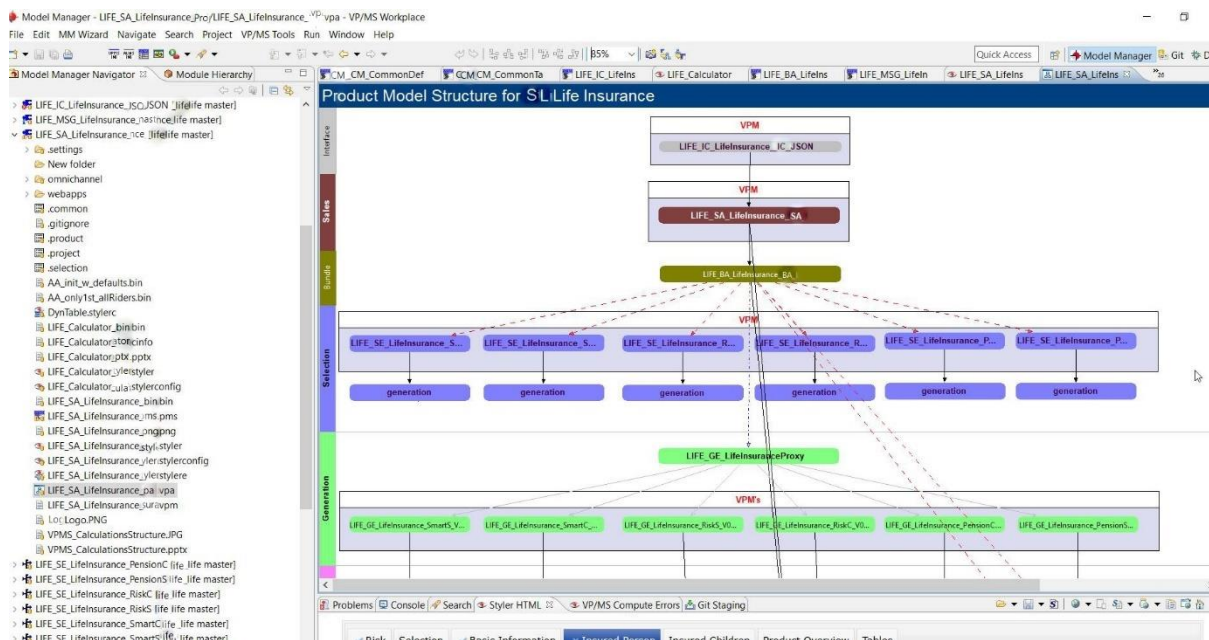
Model Manager - LIFE_SA_LifeInsurance_Pro/LIFE_SA_LifeInsurance_VP.vpa - VP/MS Workplace
File Edit MM Wizard Navigate Search Project VP/MS Tools Run Window Help

85%

Quick Access | Model Manager | Git

Model Manager Navigator | Module Hierarchy

CM_CM_CommonDef | CM_CM_CommonTa | LIFE_IC_LifeIns | LIFE_Calculator | LIFE_BA_LifeIns | LIFE_MSG_LifeIn | LIFE_SA_LifeIns | LIFE_SA_LifeIns

LIFE_IC_LifeInsurance_IC_JSON [life life master]
LIFE_MSG_LifeInsurance_MSG [life life master]
LIFE_SA_LifeInsurance_SA [life life master]
.settings
New folder
omnichannel
webapps
.common
.gitignore
.product
.project
.selection
AA_init_w_defaults.bin
AA_only1st_allRiders.bin
DynTable.stylerc
LIFE_Calculator_bin.bin
LIFE_Calculator_stor.cinfo
LIFE_Calculator_ptx.pptx
LIFE_Calculator_styler.styler
LIFE_Calculator_calc.stylerconfig
LIFE_SA_LifeInsurance_bin.bin
LIFE_SA_LifeInsurance_pms.pms
LIFE_SA_LifeInsurance_png.png
LIFE_SA_LifeInsurance_styl.styler
LIFE_SA_LifeInsurance_styler.stylerconfig
LIFE_SA_LifeInsurance_styler.stylere
LIFE_SA_LifeInsurance_pa.vpa
LIFE_SA_LifeInsurance_sura.vpm
Logo.PNG
VPMS_CalculationsStructure.JPG
VPMS_CalculationsStructure.pptx
LIFE_SE_LifeInsurance_PensionC [life_life master]
LIFE_SE_LifeInsurance_PensionS [life_life master]
LIFE_SE_LifeInsurance_RiskC [life life master]
LIFE_SE_LifeInsurance_RiskS [life life master]
LIFE_SE_LifeInsurance_SmartC [life_life master]
LIFE_SE_LifeInsurance_SmartS [life_life master]

Product Model Structure for SA Life Insurance

Interface
VPM
LIFE_IC_LifeInsurance_IC_JSON

Sales
VPM
LIFE_SA_LifeInsurance_SA

Bundle
LIFE_BA_LifeInsurance_BA

Selection
VPM
LIFE_SE_LifeInsurance_S...
LIFE_SE_LifeInsurance_S...
LIFE_SE_LifeInsurance_R...
LIFE_SE_LifeInsurance_R...
LIFE_SE_LifeInsurance_P...
LIFE_SE_LifeInsurance_P...
generation
generation
generation
generation
generation
generation

LIFE_GE_LifeInsuranceProxy

Generation
VPM's
LIFE_GE_LifeInsurance_SmartS_V...
LIFE_GE_LifeInsurance_SmartC_...
LIFE_GE_LifeInsurance_RiskS_V0...
LIFE_GE_LifeInsurance_RiskC_V0...
LIFE_GE_LifeInsurance_PensionC...
LIFE_GE_LifeInsurance_PensionS...

Problems | Console | Search | Styler HTML | VP/MS Compute Errors | Git Staging

Risk | Selection | Basic Information | Insured Person | Insured Children | Product Overview | Tables